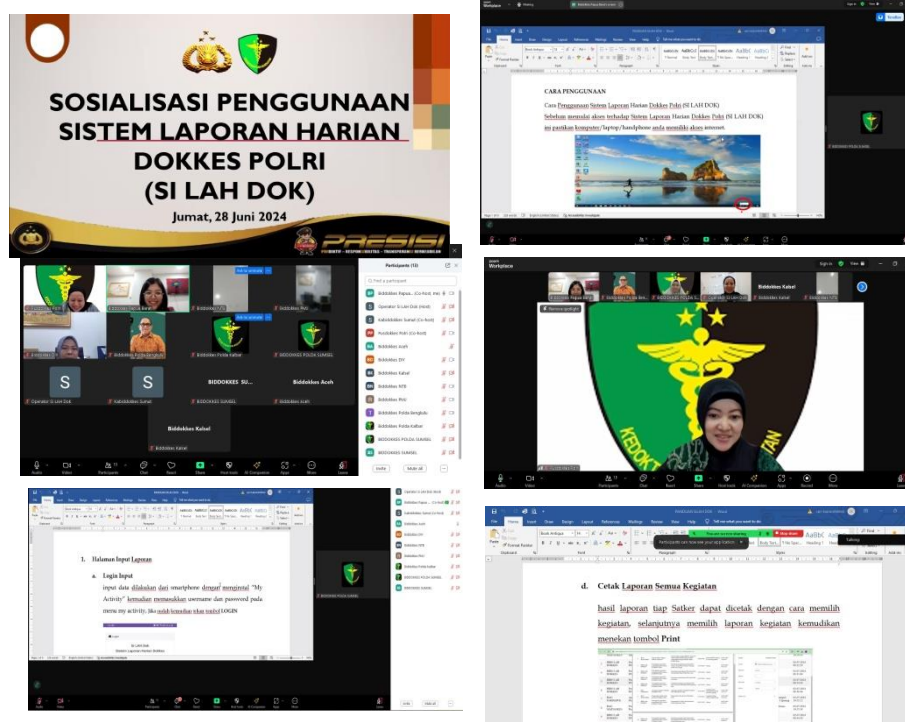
SOSIALISASI PENGGUNAAN SISTEM LAPORAN HARIAN DOKKES POLRI (SI LAH DOK)

Jumat, 28 Juni 2024

PRESISI

CARA PENGGUNAAN

Cara Penggunaan Sistem Laporan Harian Dokkes Polri (SI LAH DOK)

Sebelum memulai akses terhadap Sistem Laporan Harian Dokkes Polri (SI LAH DOK) ini pastikan komputer/laptop/handphone anda memiliki akses internet.

Participants (13)

Operator Si Lah Dok (Host)

Biddokkes Polda Kalbar

BIDDOKKES POLDA SUMSEL

BIDDOKKES SU...

Biddokkes Aceh

Biddokkes Kalsel

Biddokkes Kaltim

Biddokkes Polri

Biddokkes DIY

Biddokkes NTB

Biddokkes Polda Bengkulu

Biddokkes Sumsel

Invite

Mute All

Audio

Video

Participants

Chat

React

Share

Host tools

AI Companion

Apps

More

Leave

Zoom Workplace

Remove spotlight

KEDOKTERAN

1. Halaman Input Laporan

a. Login Input

input data dilakukan dari smartphone dengan mengetrol "My Activity" kemudian memasukkan username and password pada menu my activity, jika sudah kemudian tekan tombol LOGIN

d. Cetak Laporan Semua Kegiatan

hasil laporan tiap Satker dapat dicetak dengan cara memilih kegiatan, selanjutnya memilih laporan kegiatan kemudikan menekan tombol Print

Participants can now see your app

Stop share